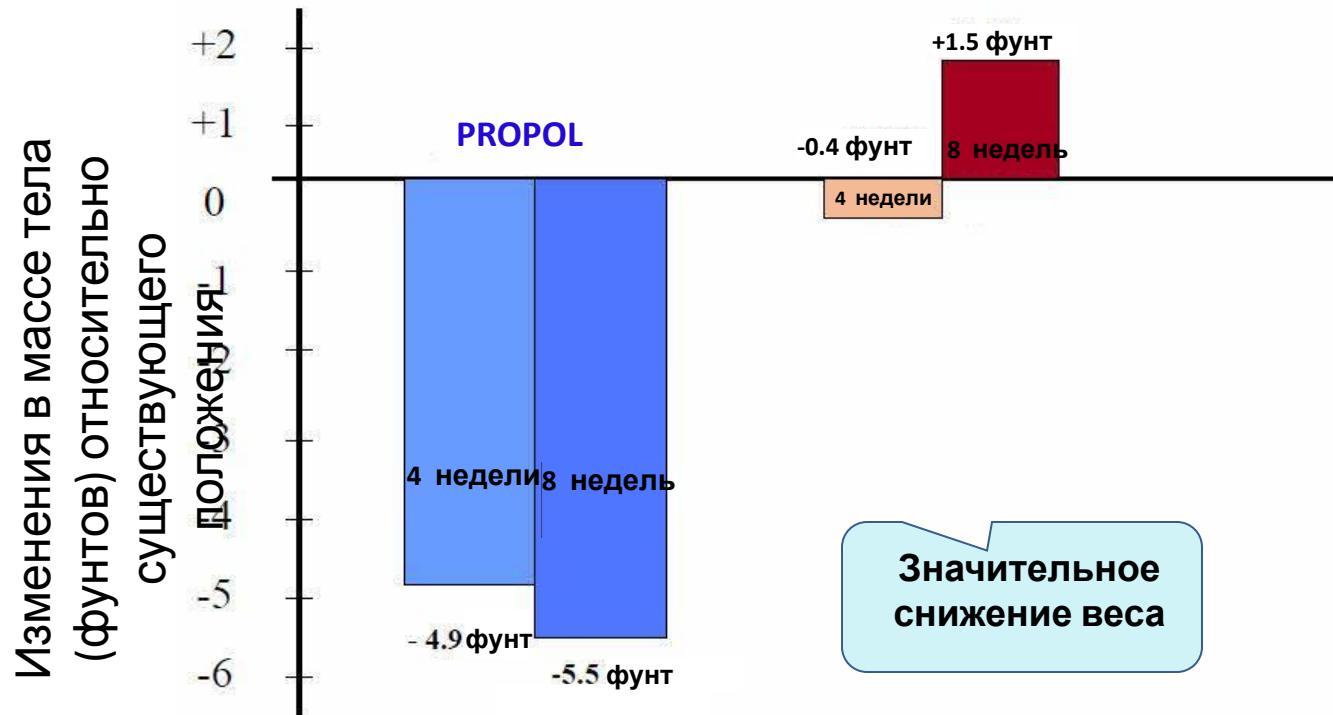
Изменения в массе тела (фунтов) относительно существующего положения

+2
+1
0
-1
-2
-3
-4
-5
-6

PROPOL

4 недели
8 недель
- 4.9 фунт
-5.5 фунт

-0.4 фунт
4 недели
+1.5 фунт
8 недель

Значительное снижение веса